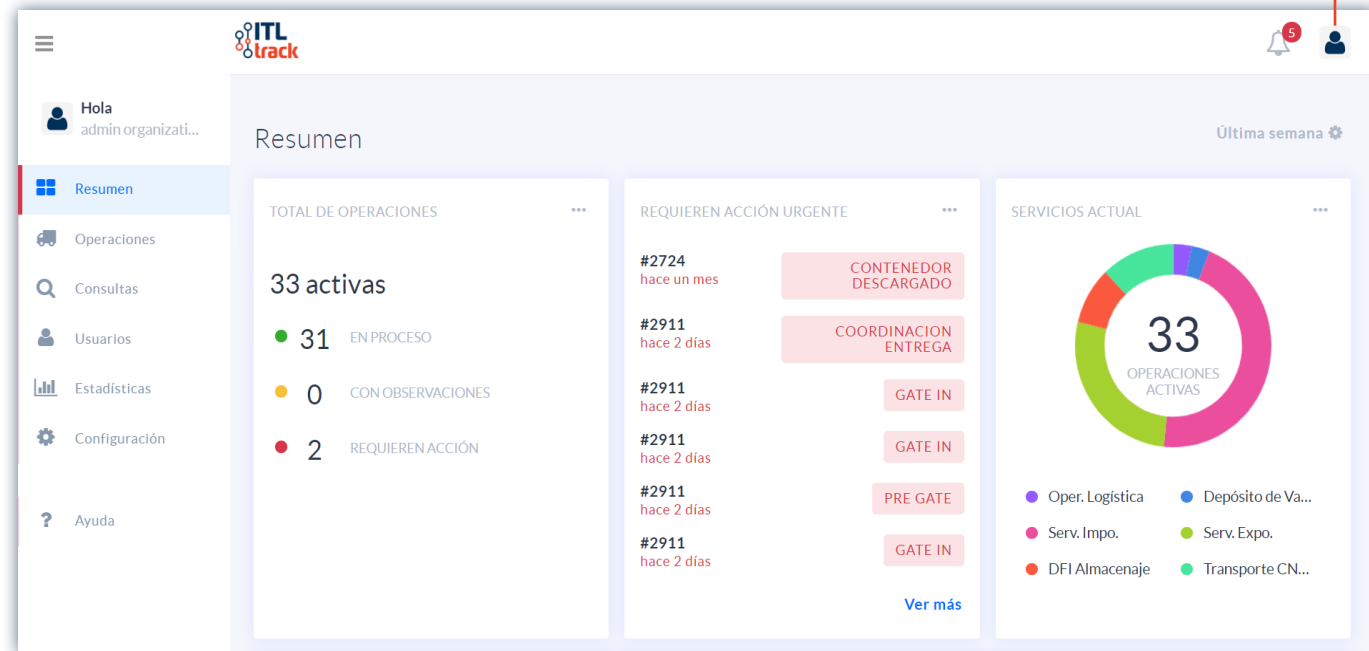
ITL track

5

Hola
admin organizati...

Resumen

Operaciones

Consultas

Usuarios

Estadísticas

Configuración

Ayuda

Resumen

Última semana

TOTAL DE OPERACIONES ···

33 activas

31 EN PROCESO

0 CON OBSERVACIONES

2 REQUIEREN ACCIÓN

REQUIEREN ACCIÓN URGENTE ···

#2724
hace un mes
CONTENEDOR DESCARGADO

#2911
hace 2 días
COORDINACION ENTREGA

#2911
hace 2 días
GATE IN

#2911
hace 2 días
GATE IN

#2911
hace 2 días
PRE GATE

#2911
hace 2 días
GATE IN

Ver más

SERVICIOS ACTUAL ···

33
OPERACIONES ACTIVAS

Oper. Logística
Depósito de Va...
Serv. Impo.
Serv. Expo.
DFI Almacenaje
Transporte CN...